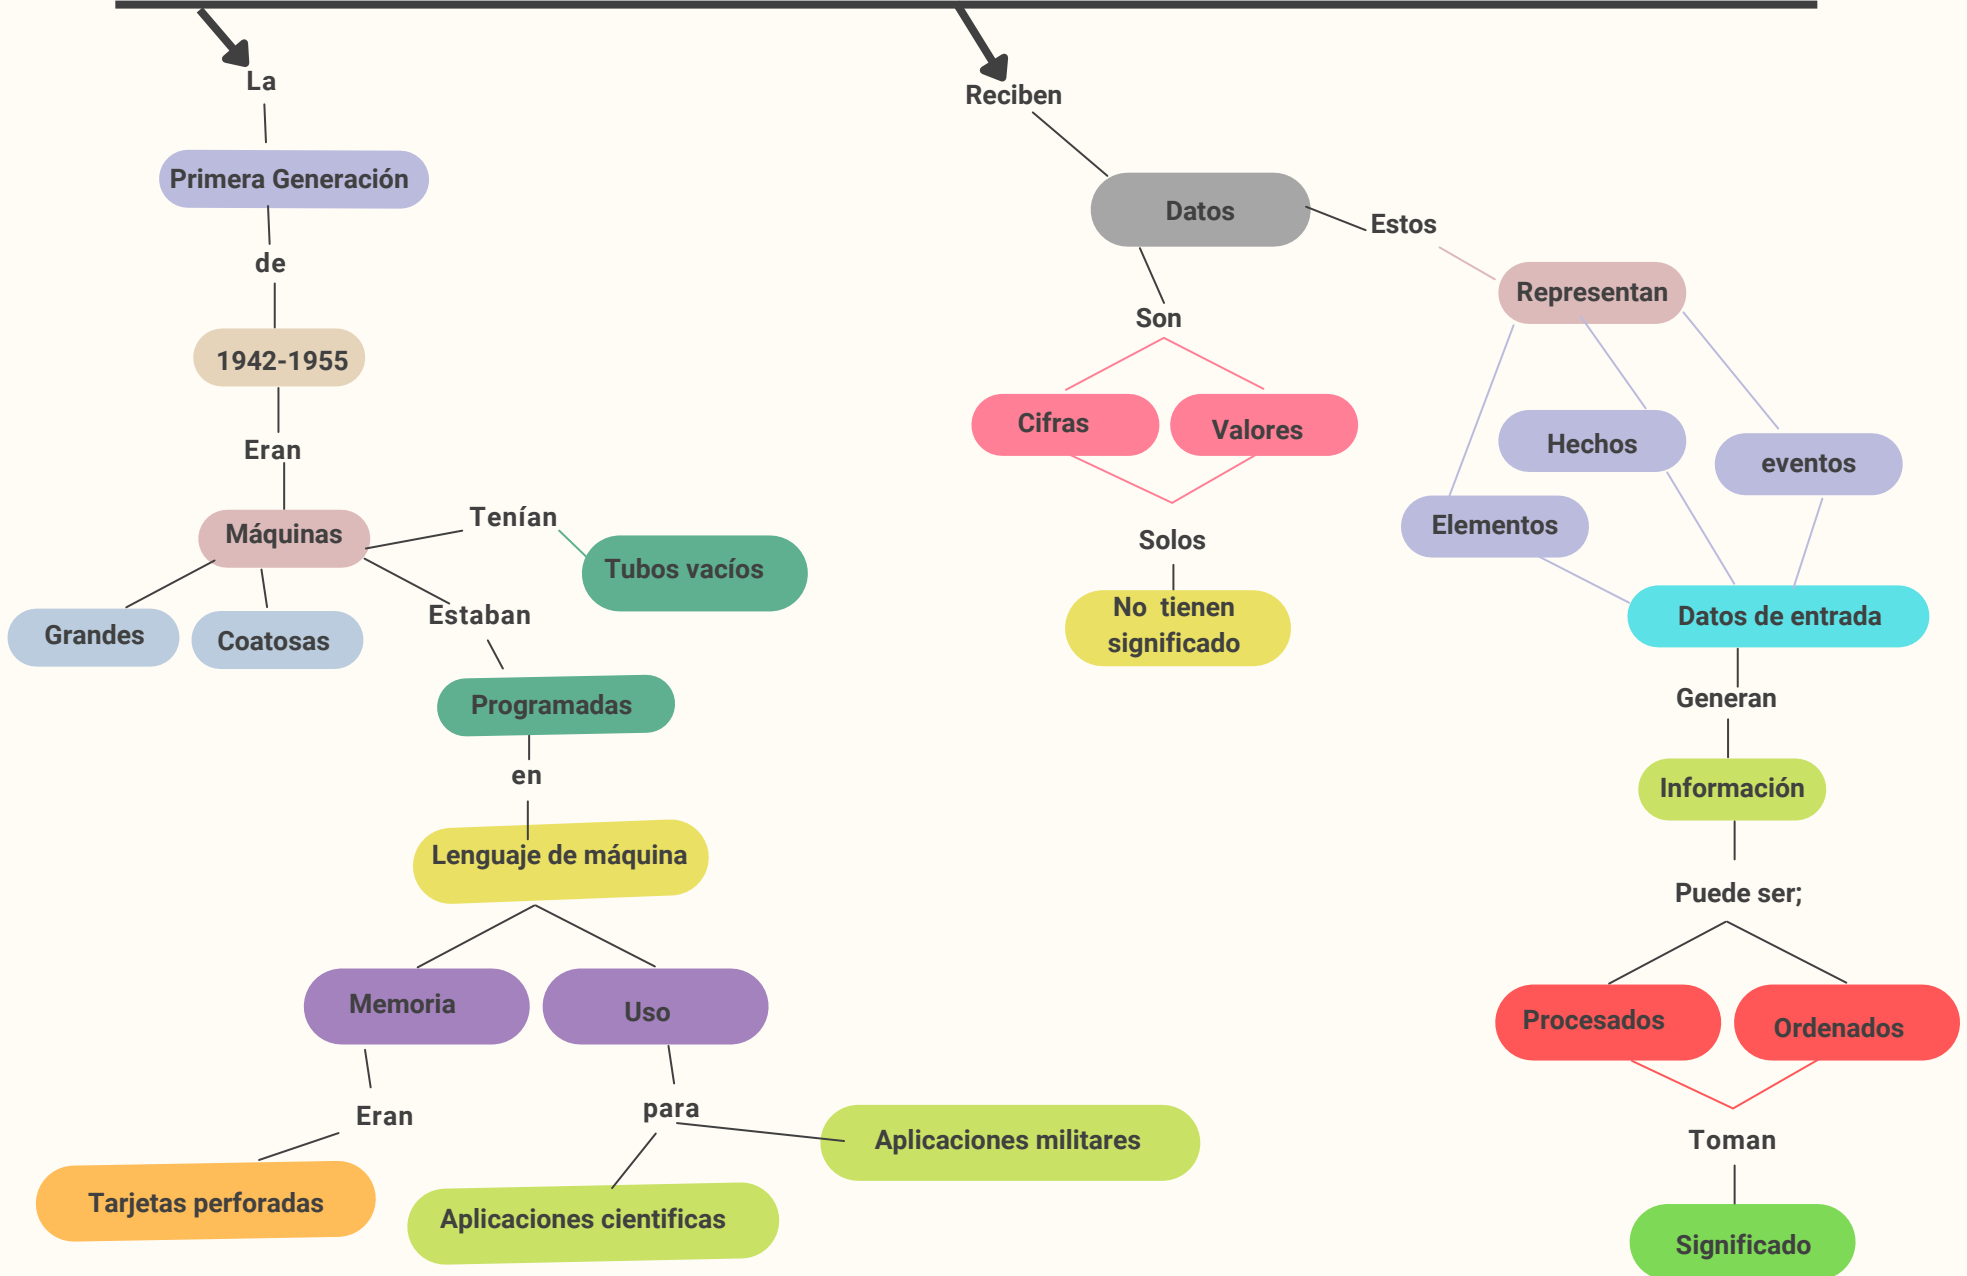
La

Primera Generación

de

1942-1955

Eran

Máquinas

Tenían

Tubos vacíos

Grandes

Coatosas

Estaban

Programadas

en

Lenguaje de máquina

Memoria

Uso

Eran

Tarjetas perforadas

para

Aplicaciones militares

Aplicaciones cientificas

Reciben

Datos

Estos

Son

Cifras

Valores

Solos

No tienen significado

Representan

Hechos

eventos

Elementos

Datos de entrada

Generan

Información

Puede ser;

Procesados

Ordenados

Toman

Significado